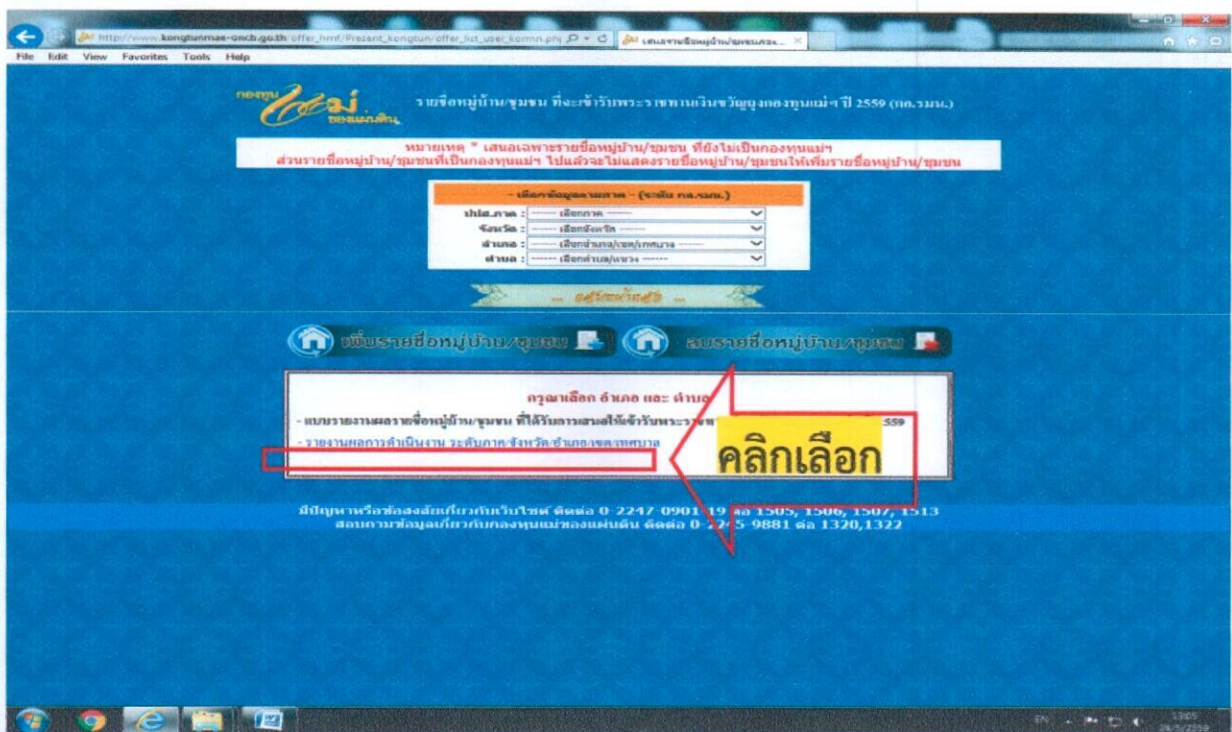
http://www.kongtunmae-oncb.go.th/offer_html/Present_kongtun/offer_list_user_kormn.php
เสนอรายชื่อหมู่บ้าน/ชุมชนกอง...

File Edit View Favorites Tools Help

กองทุนแม่ ของแผ่นดิน

รายชื่อหมู่บ้าน/ชุมชน ที่จะเข้ารับพระราชทานเงินขวัญถุงกองทุนแม่ฯ ปี 2559 (กถ.รมน.)

หมายเหตุ * เสนอเฉพาะรายชื่อหมู่บ้าน/ชุมชน ที่ยังไม่เป็นกองทุนแม่ฯ
ส่วนรายชื่อหมู่บ้าน/ชุมชนที่เป็นกองทุนแม่ฯ ไปแล้วจะไม่แสดงรายชื่อหมู่บ้าน/ชุมชนให้เพิ่มรายชื่อหมู่บ้าน/ชุมชน

- เลือกข้อมูลตามสภาพ - (ระดับ กถ.รมน.)
ประเภท/ภาค : ------ เลือกภาค ------
จังหวัด : ------ เลือกจังหวัด ------
อำเภอ : ------ เลือกอำเภอ/เขต/เทศบาล ------
ตำบล : ------ เลือกตำบล/แขวง ------

... อยู่ในหน้าแรก ...

เพิ่มรายชื่อหมู่บ้าน/ชุมชน
ลบรายชื่อหมู่บ้าน/ชุมชน

กรุณาเลือก อำเภอ และ ตำบล
- แบบรายงานผลรายชื่อหมู่บ้าน/ชุมชน ที่ได้รับการเสนอให้เข้ารับพระราชทาน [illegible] 2559
- รายงานผลการดำเนินงาน ระดับภาค/จังหวัด/อำเภอ/เขต/เทศบาล

คลิกเลือก

มีปัญหาหรือข้อสงสัยเกี่ยวกับเว็บไซต์ ติดต่อ 0-2247-0901-19 ต่อ 1505, 1506, 1507, 1513
สอบถามข้อมูลเกี่ยวกับกองทุนแม่ของแผ่นดิน ติดต่อ 0-2245-9881 ต่อ 1320,1322

EN 13:05 24/5/2559